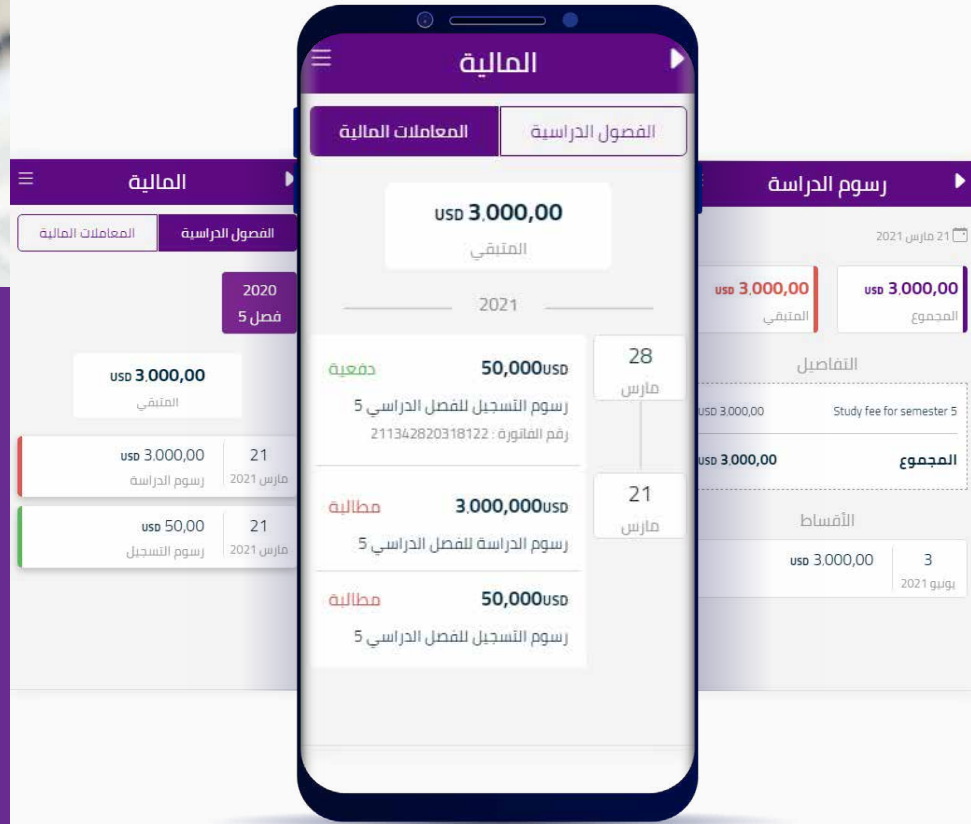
المالية

الفصول الدراسية
المعاملات المالية

2020
فصل 5

USD 3,000,00
المتبقي

21
مارس 2021
USD 3,000,00
رسوم الدراسة

21
مارس 2021
USD 50,00
رسوم التسجيل

المالية

الفصول الدراسية
المعاملات المالية

USD 3,000,00
المتبقي

2021

28
مارس

50,000USD
دفعية
رسوم التسجيل للفصل الدراسي 5
رقم الفاتورة : 211342820318122

21
مارس

3,000,000USD
مطالبة
رسوم الدراسة للفصل الدراسي 5

50,000USD
مطالبة
رسوم التسجيل للفصل الدراسي 5

رسوم الدراسة

21 مارس 2021

USD 3,000,00
المجموع

USD 3,000,00
المتبقي

التفاصيل

Study fee for semester 5
USD 3,000,00

المجموع
USD 3,000,00

الأقساط

3
يونيو 2021
USD 3,000,00